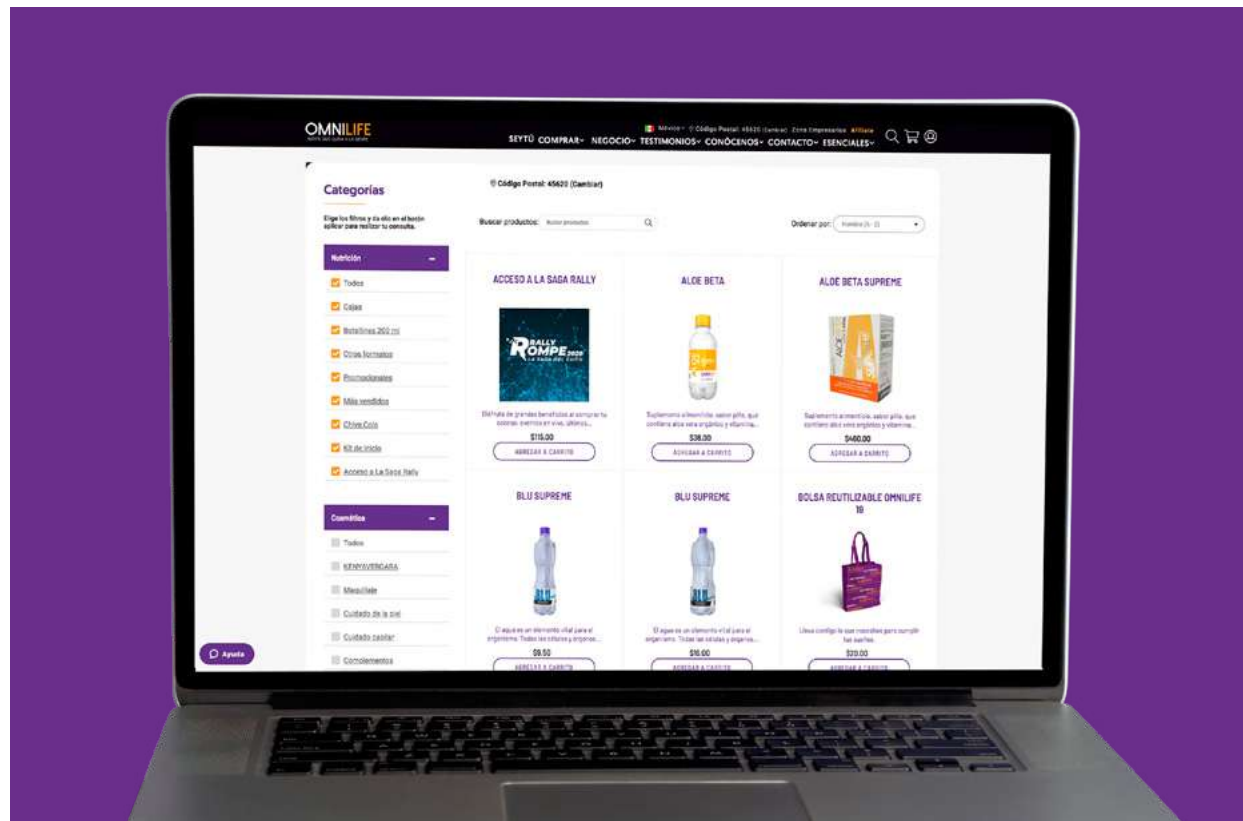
OMNILIFE

México · Código Postal: 45620 (Cambiar) Zona Empresarios Afíliate

SEYTÚ COMPRAR NEGOCIO TESTIMONIOS CONÓCENOS CONTACTO ESENCIALES

Categorías

Elige los filtros y da clic en el botón aplicar para realizar tu consulta.

Nutrición

Todos

Cajas

Botellines 200 ml

Otros formatos

Promocionales

Más vendidos

Chiva Cola

Kit de inicio

Acceso a La Saga Rally

Cosmética

Todos

KENYAVERDARA

Maquillaje

Cuidado de la piel

Cuidado capilar

Complementos

Ayuda

Código Postal: 45620 (Cambiar)

Buscar productos: Buscar productos

Ordenar por: Nombre (A - Z)

ACCESO A LA SAGA RALLY

RALLY ROMPE 2020

Disfruta de grandes beneficios al comprar tu acceso: eventos en vivo, últimos...

$115.00

AGREGAR A CARRITO

ALOE BETA

Suplemento alimenticio sabor piña, que contiene aloe vera orgánico y vitamina...

$36.00

AGREGAR A CARRITO

ALOE BETA SUPREME

Suplemento alimenticio sabor piña, que contiene aloe vera orgánico y vitamina...

$460.00

AGREGAR A CARRITO

BLU SUPREME

El agua es un elemento vital para el organismo. Todas las células y órganos...

$9.50

AGREGAR A CARRITO

BLU SUPREME

El agua es un elemento vital para el organismo. Todas las células y órganos...

$16.00

AGREGAR A CARRITO

BOLSA REUTILIZABLE OMNILIFE 19

Lleva contigo lo que necesites para cumplir tus sueños.

$20.00

AGREGAR A CARRITO